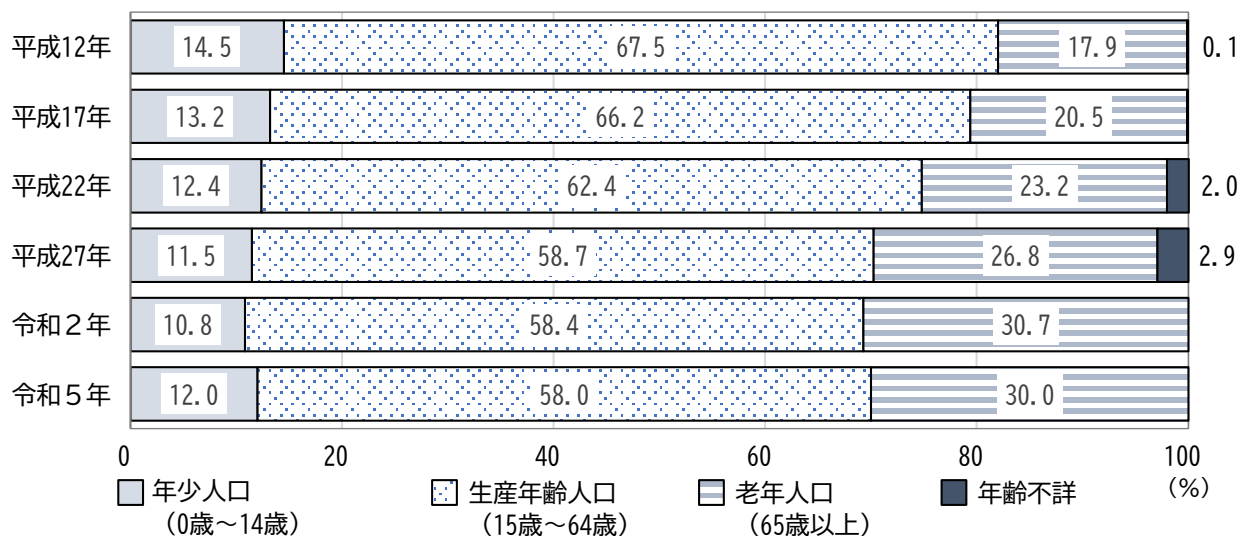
| | | | | |
|---|---|---|---|---|
| 平成12年 | 14.5 | 67.5 | 17.9 | 0.1 |
| 平成17年 | 13.2 | 66.2 | 20.5 | |
| 平成22年 | 12.4 | 62.4 | 23.2 | 2.0 |
| 平成27年 | 11.5 | 58.7 | 26.8 | 2.9 |
| 令和２年 | 10.8 | 58.4 | 30.7 | |
| 令和５年 | 12.0 | 58.0 | 30.0 | |

0 20 40 60 80 100
（%）

年少人口
（0歳～14歳）
生産年齢人口
（15歳～64歳）
老年人口
（65歳以上）
年齢不詳